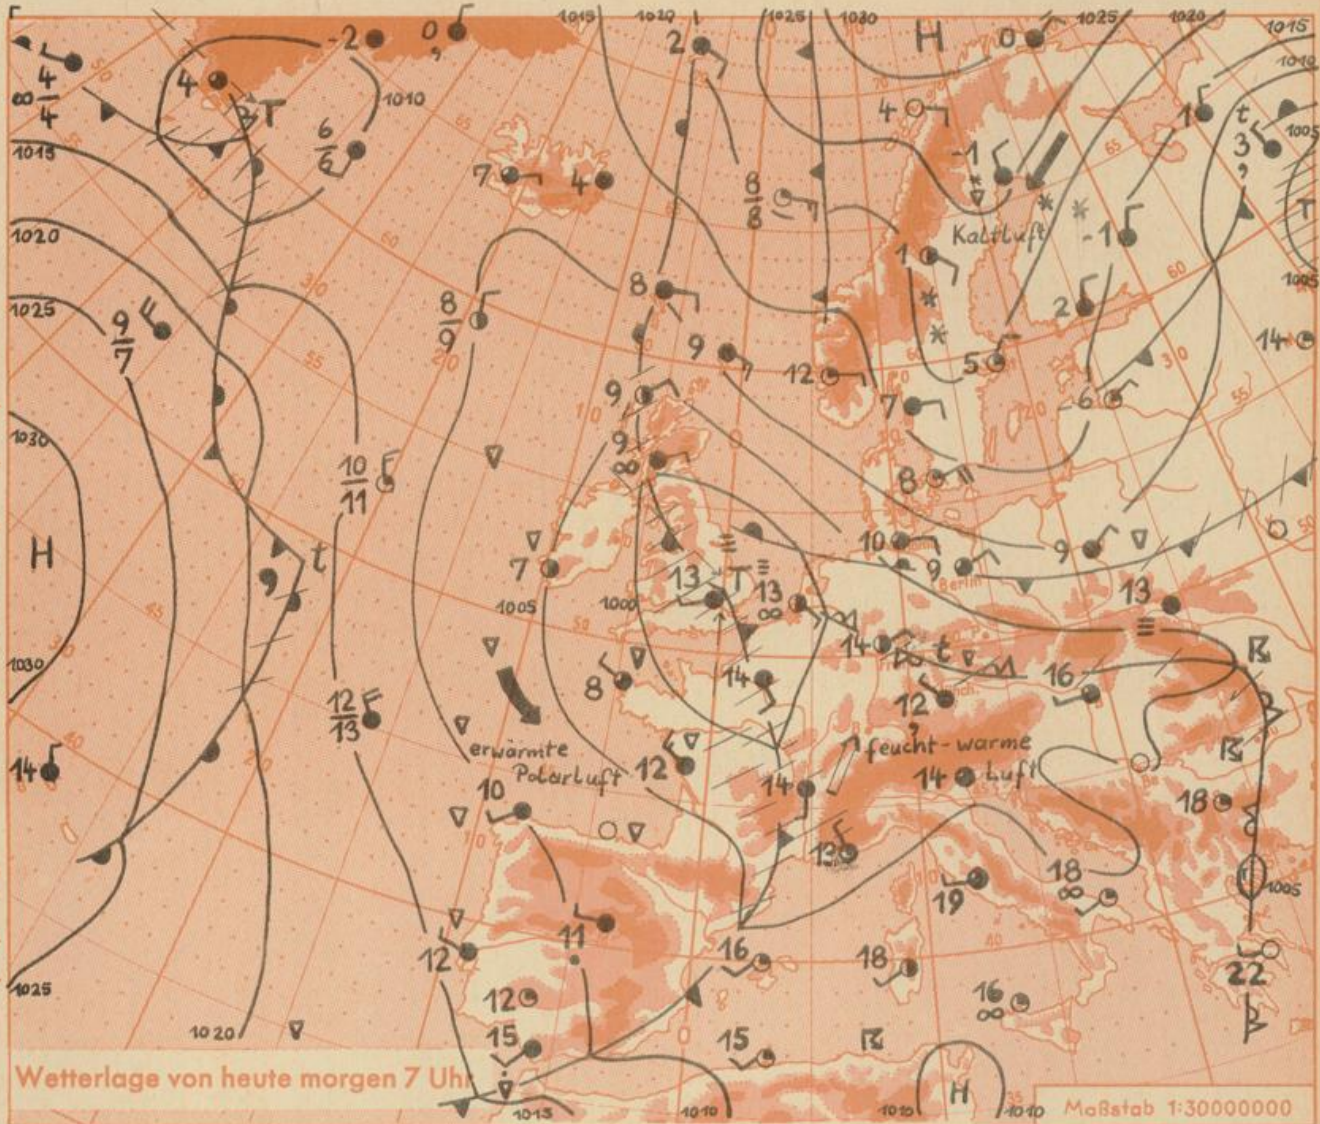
Wetterlage von heute morgen 7 Uhr

Maßstab 1:30000000

H
T
t
H
T
t
T
H
H

Kaltluft
erwärmte Polarluft
feucht-warme Luft
Berlin

1015
1020
1025
1030
1025
1020
1015
1010
1010
1015
1020
1025
1030
1005
1000
1005
1020
1025
1015
1010
1015
1010

-2
0
4
2
4
6
6
$\frac{4}{4}$
-1
7
4
$\frac{8}{8}$
-1
1
2
$\frac{9}{7}$
$\frac{8}{9}$
8
5
9
12
7
-6
14
9
9
$\frac{10}{11}$
8
10
9
9
7
13
13
13
14
t
16
8
14
12
$\frac{12}{13}$
12
14
14
10
14
18
13
18
19
12
11
16
18
12
16
15
15
22
3
1